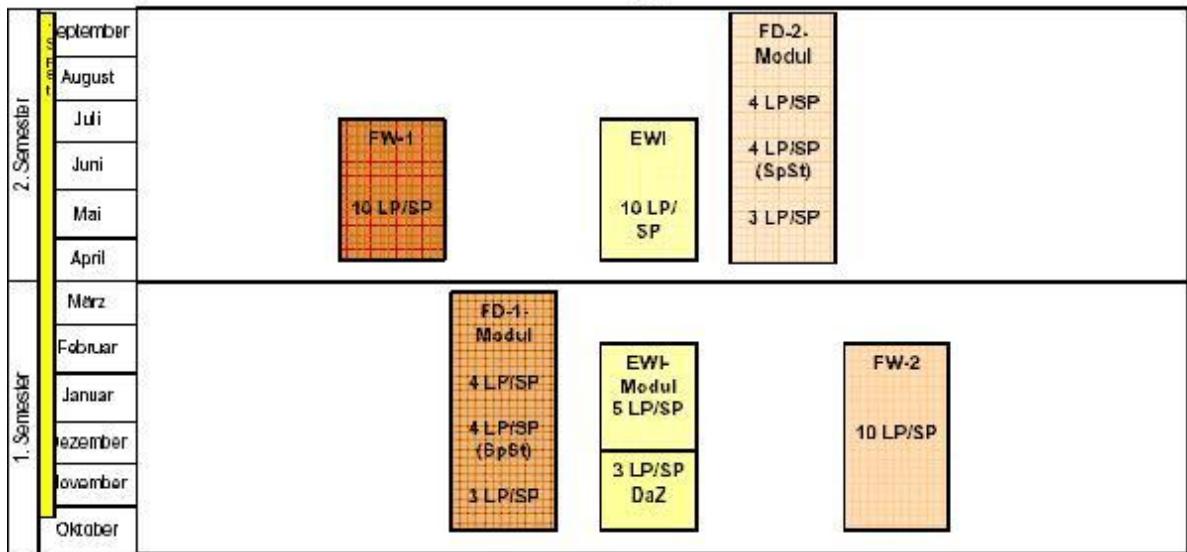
2. Semester

S
P
S
t

eptember
August
Juli
Juni
Mai
April

FW-1

10 LP/SP

EWI

10 LP/ SP

FD-2-Modul

4 LP/SP

4 LP/SP (SpSt)

3 LP/SP

1. Semester

März
Februar
Januar
ezember
ovember
Oktober

FD-1-Modul

4 LP/SP

4 LP/SP (SpSt)

3 LP/SP

EWI-Modul 5 LP/SP

3 LP/SP DaZ

FW-2

10 LP/SP